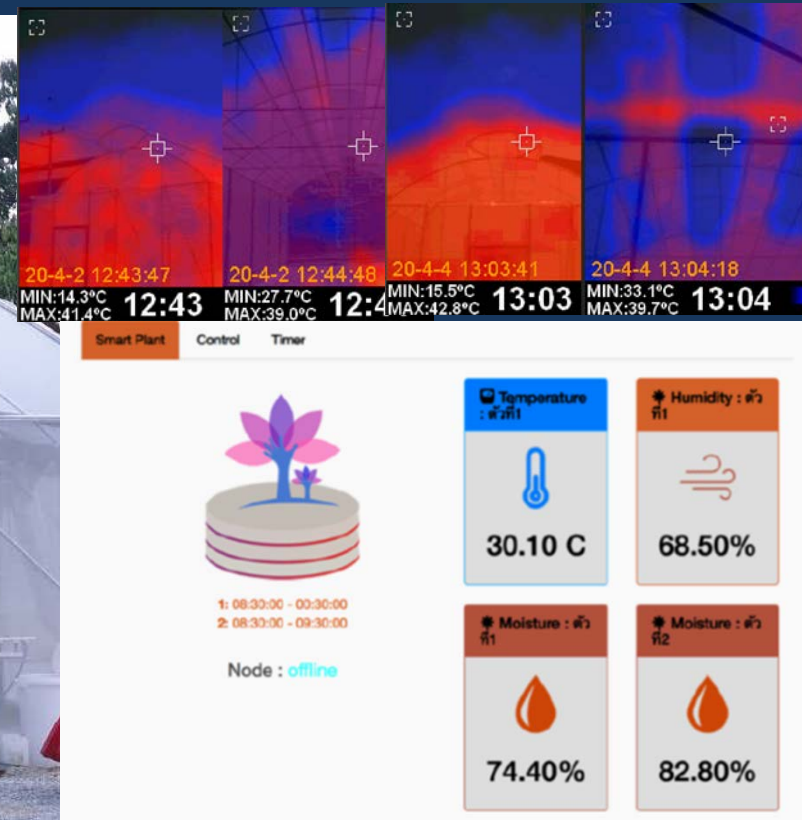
20-4-2 12:43:47
MIN:14.3°C
MAX:41.4°C
12:43

20-4-2 12:44:48
MIN:27.7°C
MAX:39.0°C
12:4

20-4-4 13:03:41
MIN:15.5°C
MAX:42.8°C
13:03

20-4-4 13:04:18
MIN:33.1°C
MAX:39.7°C
13:04

Smart Plant Control Timer

1: 08:30:00 - 09:30:00
2: 08:30:00 - 09:30:00

Node : offline

Temperature : ตัวที่1
30.10 C

Humidity : ตัวที่1
68.50%

Moisture : ตัวที่1
74.40%

Moisture : ตัวที่2
82.80%